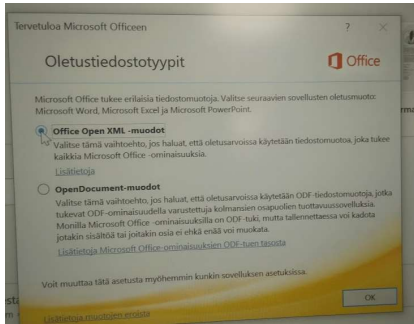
Tervetuloa Microsoft Officeen

?

×

Oletustiedostotyypit

Office

Microsoft Office tukee erilaisia tiedostomuotoja. Valitse seuraavien sovellusten oletusmuoto: Microsoft Word, Microsoft Excel ja Microsoft PowerPoint.

Office Open XML -muodot

Valitse tämä vaihtoehto, jos haluat, että oletusarvoisesti käytetään tiedostomuotoja, joka tukee kaikkia Microsoft Office -ominaisuuksia.

Lisätietoja

OpenDocument-muodot

Valitse tämä vaihtoehto, jos haluat, että oletusarvoisesti käytetään ODF-tiedostomuotoja, jotka tukevat ODF-ominaisuudella varustettuja kolmansien osapuolien tuottavuussovelluksia. Monilla Microsoft Office -ominaisuuksilla on ODF-tuki, mutta tallennettaessa voi kadota jotakin sisältöä tai joitakin osia ei ehkä enää voi muokata.

Lisätietoja Microsoft Office-ominaisuuksien ODF-tuen tasosta

Voit muuttaa tätä asetusta myöhemmin kunkin sovelluksen asetuksissa.

OK

Lisätietoja muodon eroista